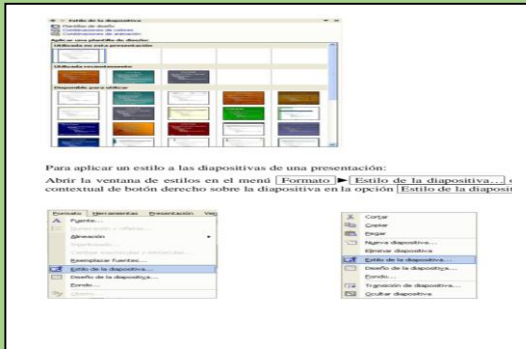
Estilo de la diapositiva
Plantillas de diseño
Combinaciones de colores
Combinaciones de animación
Aplicar una plantilla de diseño:
Utilizado en esta presentación
Utilizado recientemente
Disponible para utilizar

Para aplicar un estilo a las diapositivas de una presentación:

Abrir la ventana de estilos en el menú Formato ► Estilo de la diapositiva... o contextual de botón derecho sobre la diapositiva en la opción Estilo de la diaposit

Formato Herramientas Presentación Ve
Fuente...
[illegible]
Alineación
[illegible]
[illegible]
Reemplazar fuentes...
Estilo de la diapositiva...
Diseño de la diapositiva...
Fondo...
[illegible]

Cortar
Copiar
Pegar
Nueva diapositiva...
Eliminar diapositiva
Estilo de la diapositiva...
Diseño de la diapositiva...
Fondo...
Transición de diapositiva...
Ocultar diapositiva